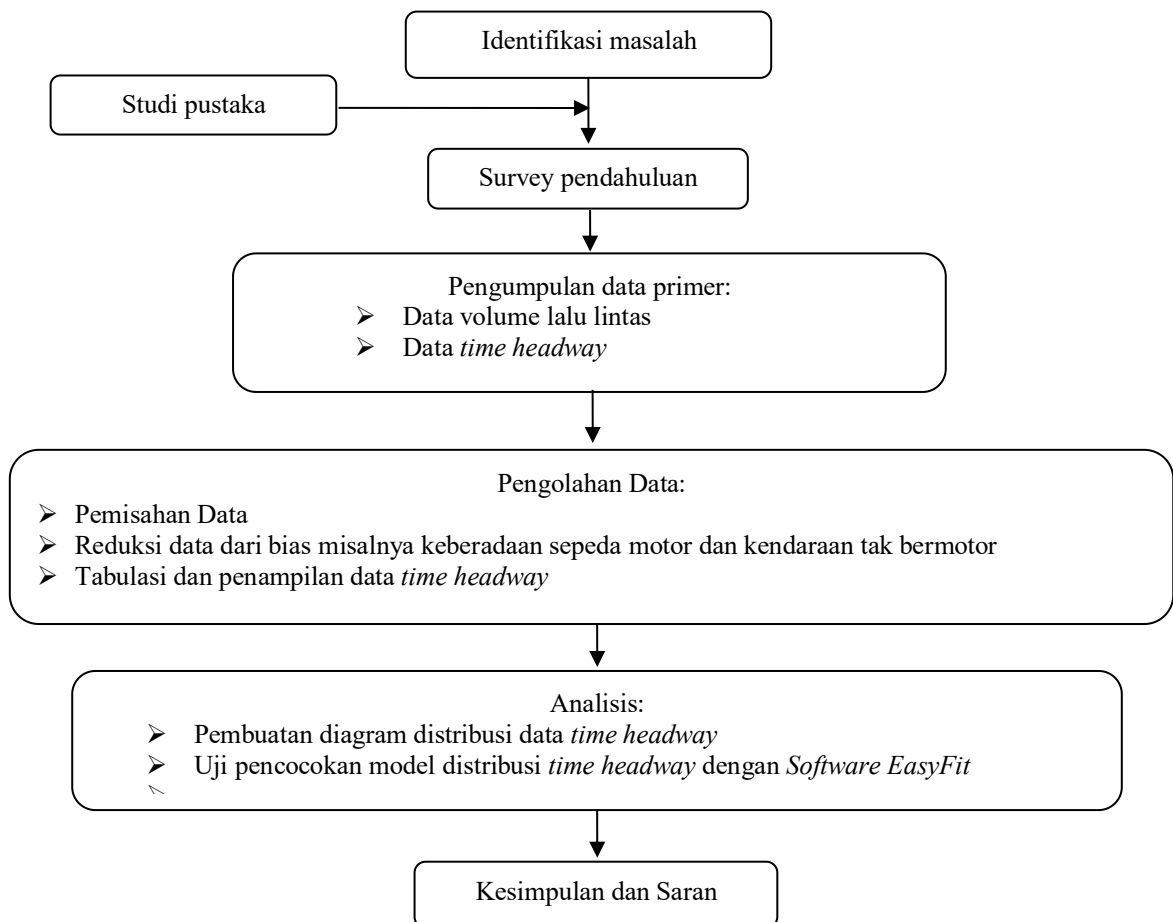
Identifikasi masalah

Studi pustaka

Survey pendahuluan

Pengumpulan data primer:
➢ Data volume lalu lintas
➢ Data *time headway*

Pengolahan Data:
➢ Pemisahan Data
➢ Reduksi data dari bias misalnya keberadaan sepeda motor dan kendaraan tak bermotor
➢ Tabulasi dan penampilan data *time headway*

Analisis:
➢ Pembuatan diagram distribusi data *time headway*
➢ Uji pencocokan model distribusi *time headway* dengan *Software EasyFit*

Kesimpulan dan Saran